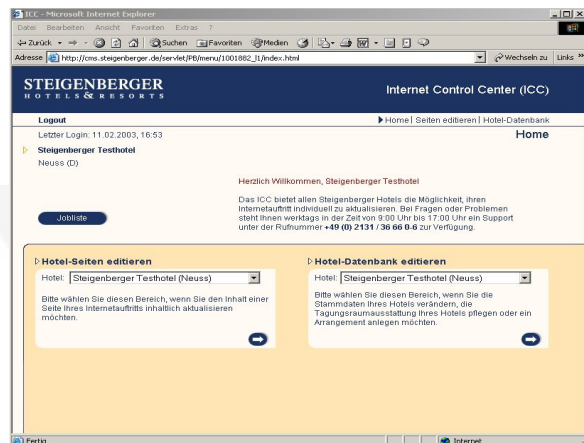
ICC - Microsoft Internet Explorer

Datei Bearbeiten Ansicht Favoriten Extras ?

Zurück Suchen Favoriten Medien

Adresse http://cms.steigenberger.de/servlet/PB/menu/1001882_l1/index.html

Wechseln zu Links »

STEIGENBERGER
HOTELS & RESORTS

Internet Control Center (ICC)

Logout

Home | Seiten editieren | Hotel-Datenbank

Letzter Login: 11.02.2003, 16:53

Home

Steigenberger Testhotel

Neuss (D)

Herzlich Willkommen, Steigenberger Testhotel

Das ICC bietet allen Steigenberger Hotels die Möglichkeit, ihren Internetauftritt individuell zu aktualisieren. Bei Fragen oder Problemen steht Ihnen werktags in der Zeit von 9:00 Uhr bis 17:00 Uhr ein Support unter der Rufnummer **+49 (0) 2131 / 36 66 0-6** zur Verfügung.

Jobliste

Hotel-Seiten editieren

Hotel: Steigenberger Testhotel (Neuss)

Bitte wählen Sie diesen Bereich, wenn Sie den Inhalt einer Seite Ihres Internetauftritts inhaltlich aktualisieren möchten.

Hotel-Datenbank editieren

Hotel: Steigenberger Testhotel (Neuss)

Bitte wählen Sie diesen Bereich, wenn Sie die Stammdaten Ihres Hotels verändern, die Tagungsraumausstattung Ihres Hotels pflegen oder ein Arrangement anlegen möchten.

Fertig

Internet